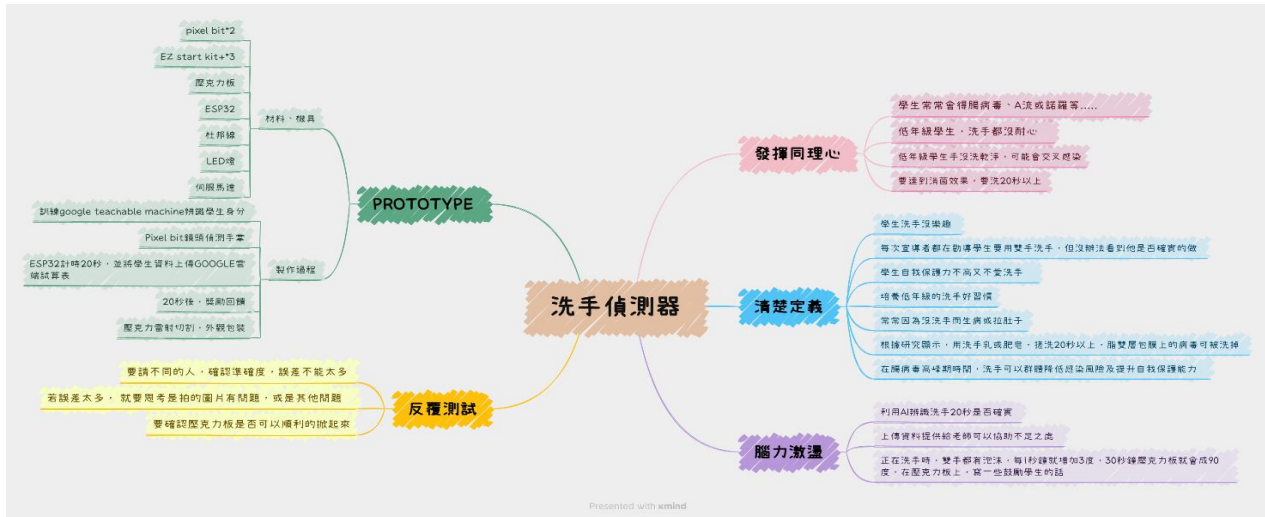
洗手偵測器

PROTOTYPE

材料、機具
pixel bit*2
EZ start kit+*3
壓克力板
ESP32
杜邦線
LED燈
伺服馬達

製作過程
訓練google teachable machine辨識學生身分
Pixel bit鏡頭偵測手掌
ESP32計時20秒，並將學生資料上傳GOOGLE雲端試算表
20秒後，獎勵回饋
壓克力雷射切割，外觀包裝

反覆測試
要請不同的人，確認準確度，誤差不能太多
若誤差太多， 就要思考是拍的圖片有問題，或是其他問題
要確認壓克力板是否可以順利的撥起來

發揮同理心
學生常常會得腸病毒、A流或諾羅等......
低年級學生，洗手都沒耐心
低年級學生手沒洗乾淨，可能會交叉感染
要達到消毒效果，要洗20秒以上

清楚定義
學生洗手沒樂趣
每次宣導者都在勸導學生要用雙手洗手，但沒辦法看到他是否確實的做
學生自我保護力不高又不愛洗手
培養低年級的洗手好習慣
常常因為沒洗手而生病或拉肚子
根據研究顯示，用洗手乳或肥皂，搓洗20秒以上，腸雙層包膜上的病毒可被洗掉
在腸病毒高峰期時間，洗手可以群體降低感染風險及提升自我保護能力

腦力激盪
利用AI辨識洗手20秒是否確實
上傳資料提供給老師可以協助不足之處
正在洗手時，雙手都有泡沫，每1秒鐘就增加3度，30秒鐘壓克力板就會成90度，在壓克力板上，寫一些鼓勵學生的話

Presented with xmind